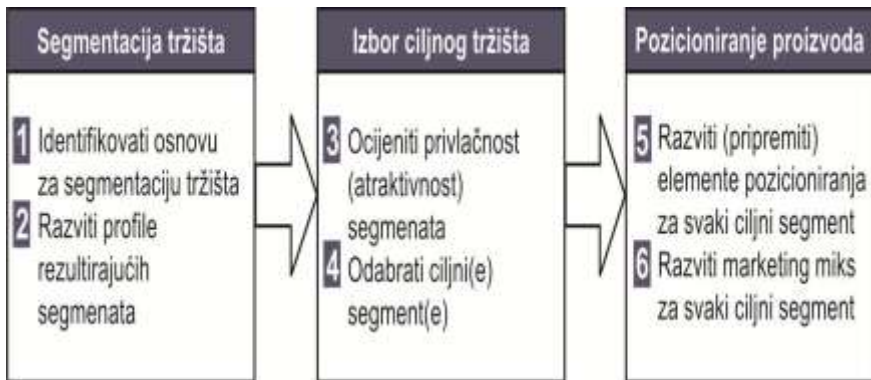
Segmentacija tržišta

1 Identifikovati osnovu za segmentaciju tržišta
2 Razviti profile rezultirajućih segmenata

Izbor ciljnog tržišta

3 Ocijeniti privlačnost (atraktivnost) segmenata
4 Odabrati ciljni(e) segment(e)

Pozicioniranje proizvoda

5 Razviti (pripremiti) elemente pozicioniranja za svaki ciljni segment
6 Razviti marketing miks za svaki ciljni segment